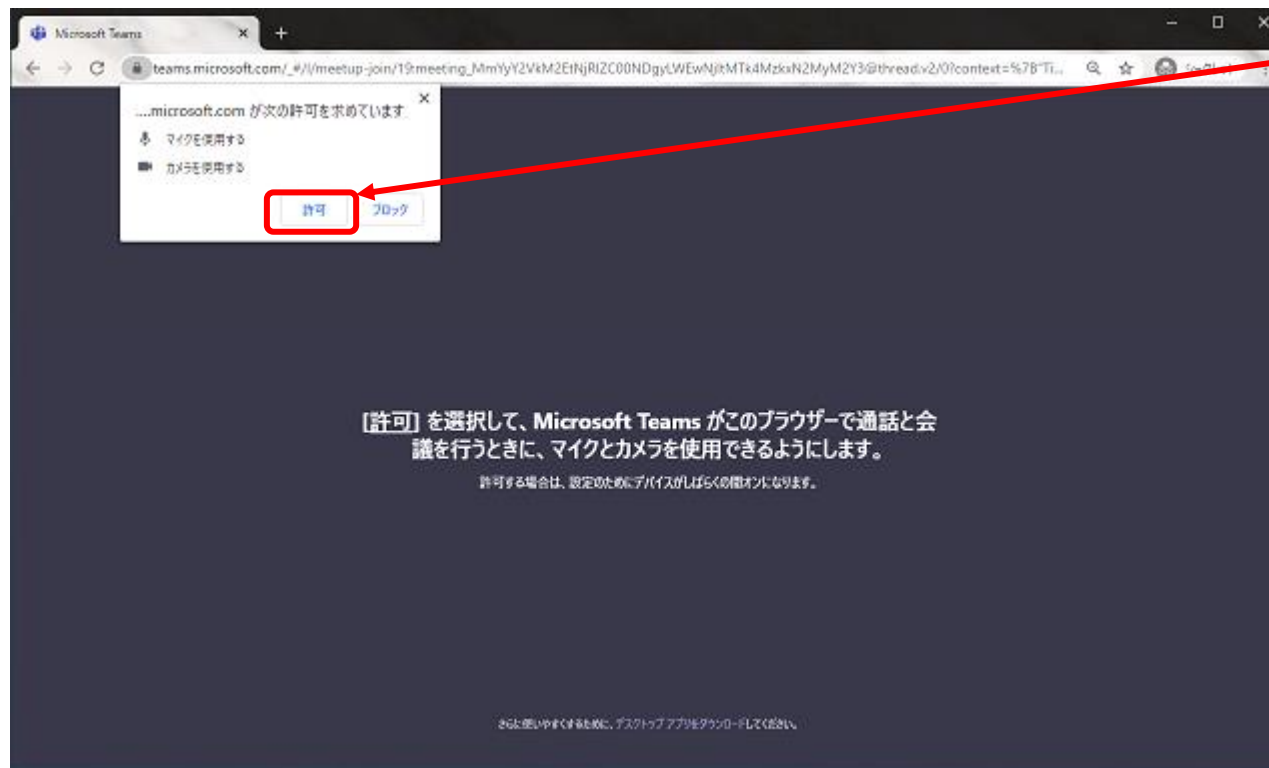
Microsoft Teams ×

+

teams.microsoft.com/_#/l/meetup-join/19:meeting_MmYyY2VkM2EtNjRlZC00NDgyLWEwNjltMTk4MzkxN2MyM2Y3@thread.v2/0?context=%7B"Ti...

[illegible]

...microsoft.com が次の許可を求めています ×

マイクを使用する

カメラを使用する

許可

ブロック

[許可] を選択して、Microsoft Teams がこのブラウザーで通話と会議を行うときに、マイクとカメラを使用できるようにします。

許可する場合は、設定のためにデバイスがしばらくの間オンになります。

さらに使いやすくするために、デスクトップ アプリをダウンロードしてください。